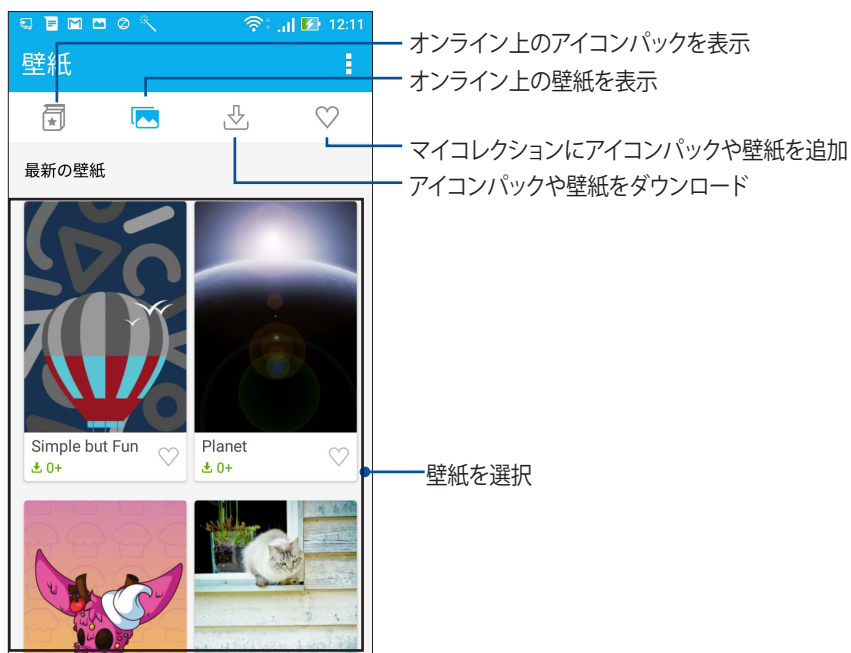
12:11

壁紙

最新の壁紙

Simple but Fun
0+

Planet
0+

オンライン上のアイコンパックを表示
オンライン上の壁紙を表示
マイコレクションにアイコンパックや壁紙を追加
アイコンパックや壁紙をダウンロード
壁紙を選択